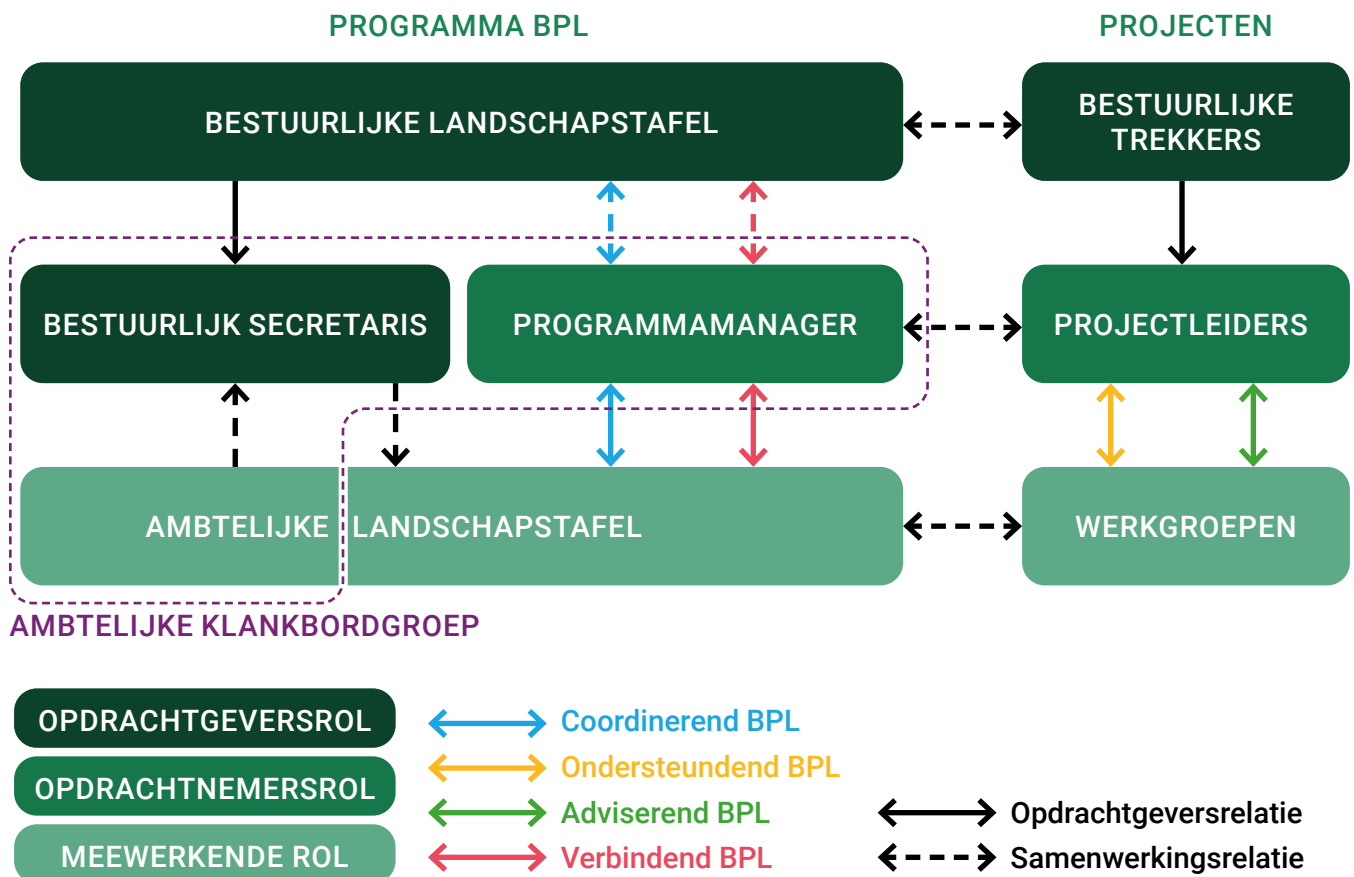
PROGRAMMA BPL

PROJECTEN

BESTUURLIJKE LANDSCHAPSTAFEL

BESTUURLIJKE TREKKERS

BESTUURLIJK SECRETARIS

PROGRAMMAMANAGER

PROJECTLEIDERS

AMBTELIJKE LANDSCHAPSTAFEL

WERKGROEPEN

AMBTELIJKE KLANKBORDGROEP

OPDRACHTGEVERSROL

OPDRACHTNEMERSROL

MEEWERKENDE ROL

Coordinerend BPL

Ondersteundend BPL

Adviserend BPL

Verbindend BPL

Opdrachtgeversrelatie

Samenwerkingsrelatie